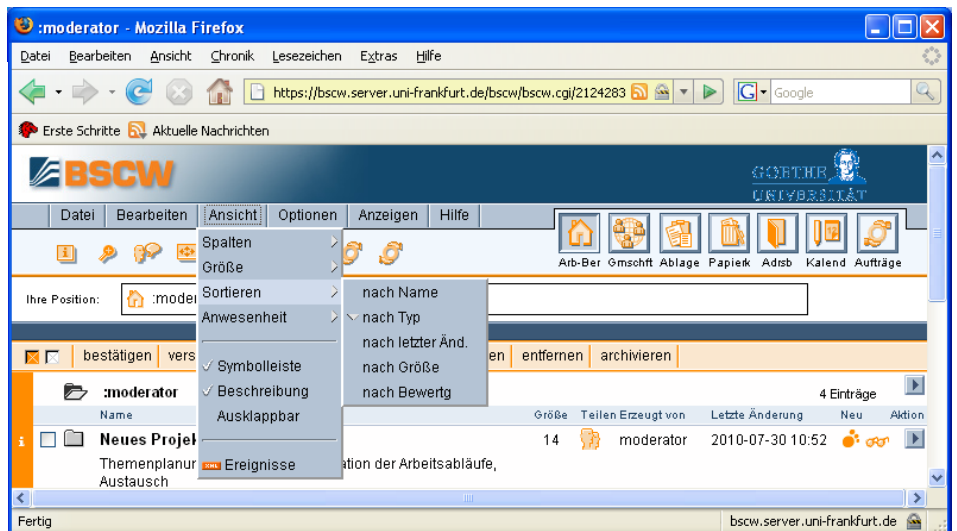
:moderator - Mozilla Firefox

Datei Bearbeiten Ansicht Chronik Lesezeichen Extras Hilfe

https://bscw.server.uni-frankfurt.de/bscw/bscw.cgi/2124283

Google

Erste Schritte Aktuelle Nachrichten

BSCW

GOETHE UNIVERSITÄT

Datei Bearbeiten Ansicht Optionen Anzeigen Hilfe

Arb-Ber Gmschft Ablage Papierk Adrsb Kalend Aufträge

Spalten
Größe
Sortieren
Anwesenheit
✓ Symbolleiste
✓ Beschreibung
Ausklappbar
Ereignisse

nach Name
✓ nach Typ
nach letzter Änd.
nach Größe
nach Bewertg

Ihre Position: :moder

bestätigen vers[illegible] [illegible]en entfernen archivieren

:moderator

4 Einträge

Name Größe Teilen Erzeugt von Letzte Änderung Neu Aktion

Neues Projek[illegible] 14 moderator 2010-07-30 10:52

Themenplanur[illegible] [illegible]ation der Arbeitsabläufe, Austausch

Fertig

bscw.server.uni-frankfurt.de